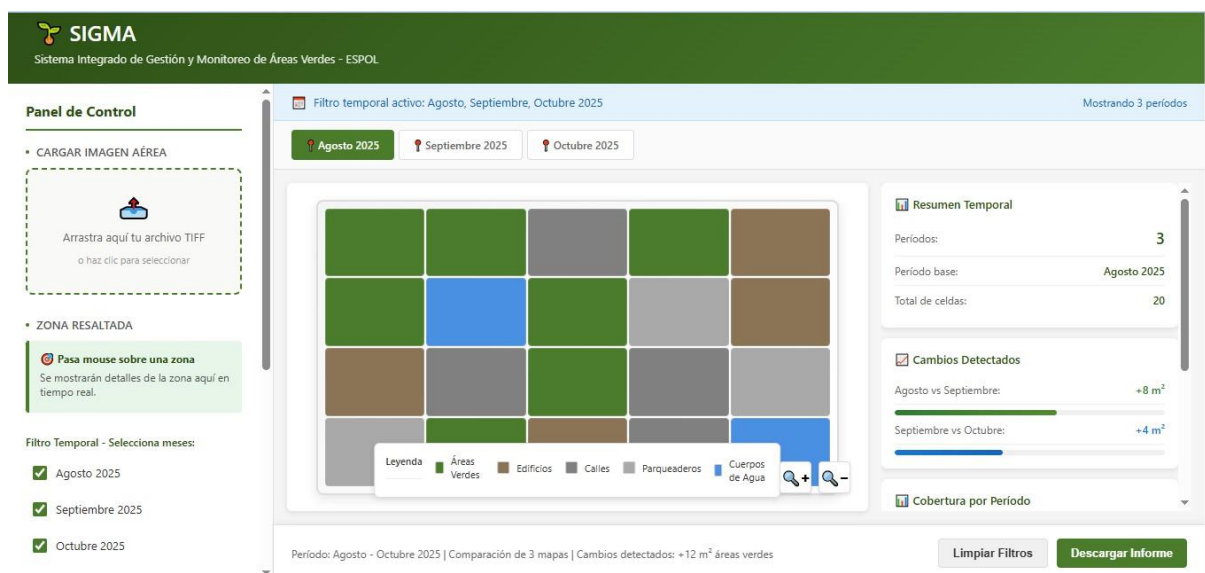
SIGMA
Sistema Integrado de Gestión y Monitoreo de Áreas Verdes - ESPOL

Panel de Control

• CARGAR IMAGEN AÉREA

Arrastra aquí tu archivo TIFF
o haz clic para seleccionar

• ZONA RESALTADA

Pasa mouse sobre una zona
Se mostrarán detalles de la zona aquí en tiempo real.

Filtro Temporal - Selecciona meses:

Agosto 2025
Septiembre 2025
Octubre 2025

Filtro temporal activo: Agosto, Septiembre, Octubre 2025
Mostrando 3 períodos

Agosto 2025
Septiembre 2025
Octubre 2025

Leyenda
Áreas Verdes
Edificios
Calles
Parqueaderos
Cuerpos de Agua

Resumen Temporal
Períodos: 3
Período base: Agosto 2025
Total de celdas: 20

Cambios Detectados
Agosto vs Septiembre: +8 $m^2$
Septiembre vs Octubre: +4 $m^2$

Cobertura por Período

Período: Agosto - Octubre 2025 | Comparación de 3 mapas | Cambios detectados: +12 $m^2$ áreas verdes

Limpiar Filtros
Descargar Informe